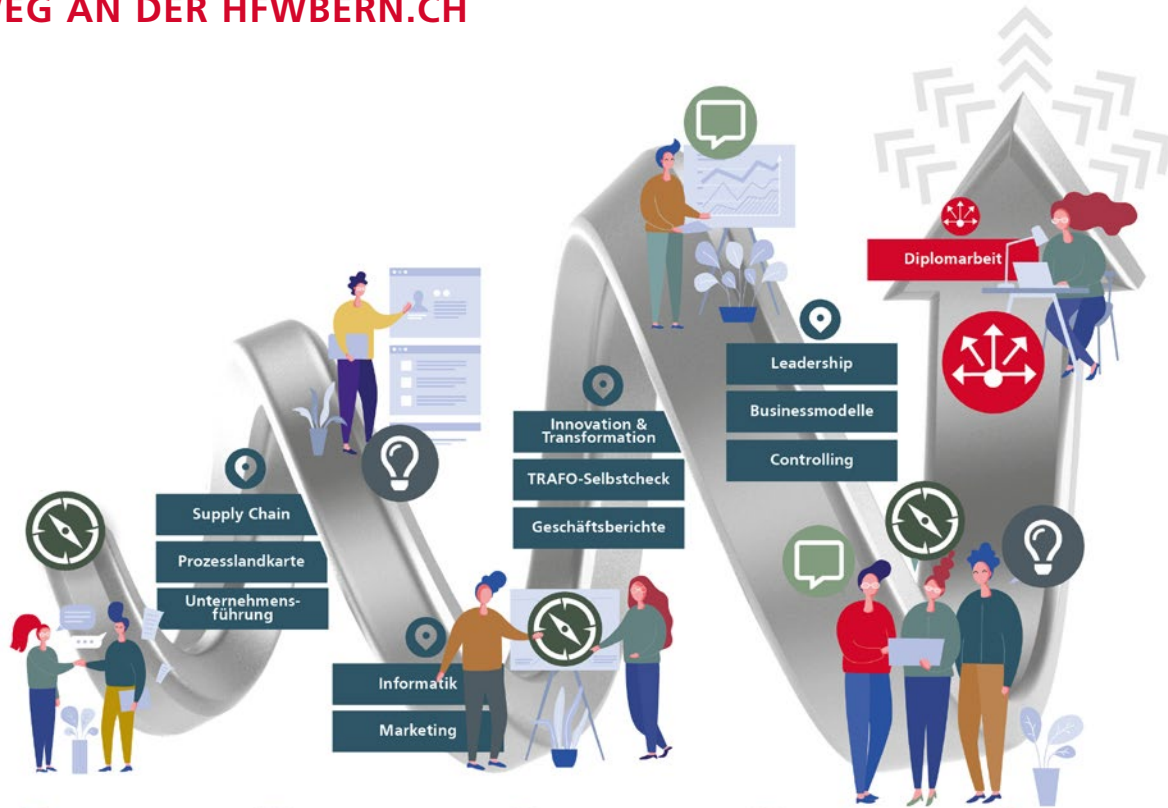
EG AN DER HFWBERN.CH

Supply Chain

Prozesslandkarte

Unternehmensführung

Informatik

Marketing

Innovation & Transformation

TRAFO-Selbstcheck

Geschäftsberichte

Leadership

Businessmodelle

Controlling

Diplomarbeit